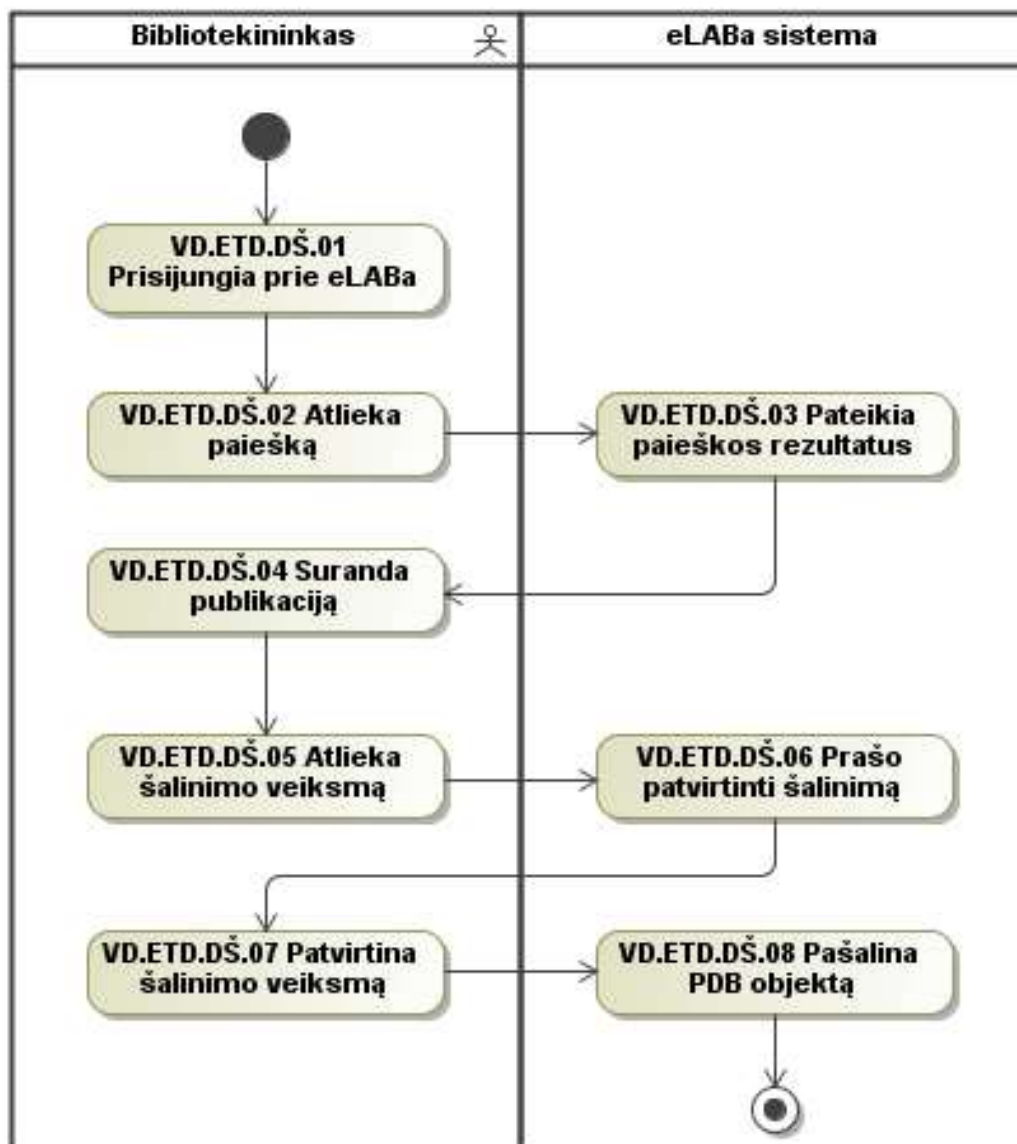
Bibliotekininkas

eLABa sistema

VD.ETD.DŠ.01 Prisijungia prie eLABa

VD.ETD.DŠ.02 Atlieka paiešką

VD.ETD.DŠ.03 Pateikia paieškos rezultatus

VD.ETD.DŠ.04 Suranda publikaciją

VD.ETD.DŠ.05 Atlieka šalinimo veiksmą

VD.ETD.DŠ.06 Prašo patvirtinti šalinimą

VD.ETD.DŠ.07 Patvirtina šalinimo veiksmą

VD.ETD.DŠ.08 Pašalina PDB objektą